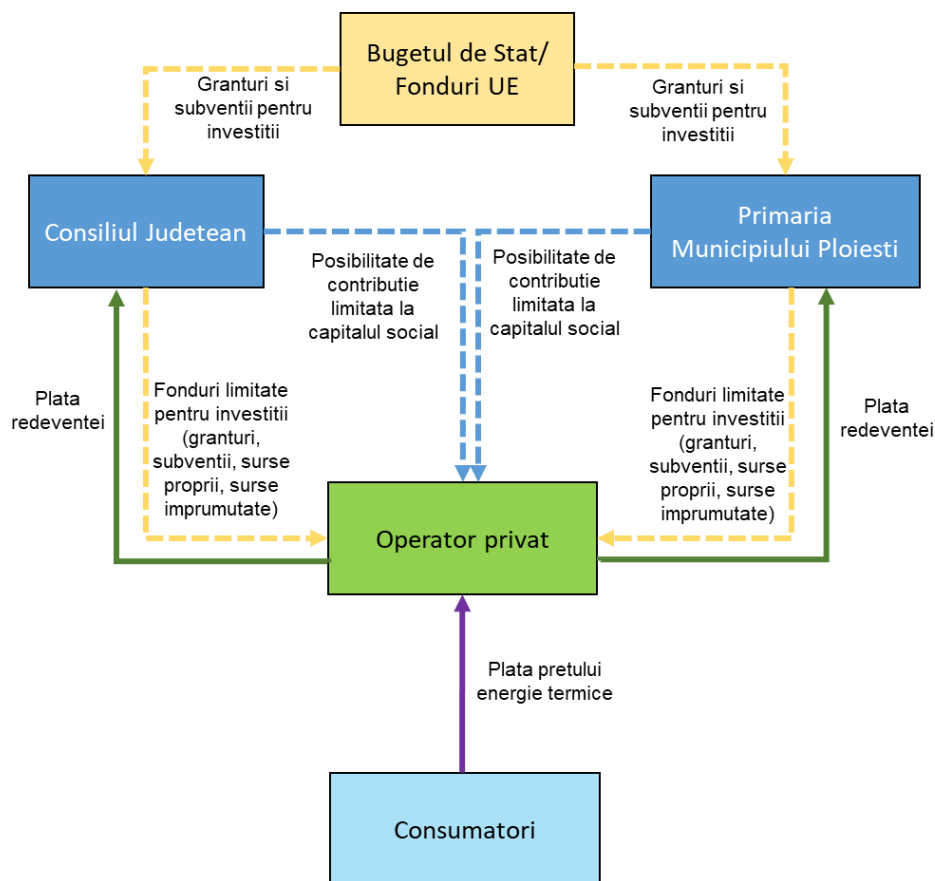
Bugetul de Stat/ Fonduri UE

Granturi si subventii pentru investitii

Granturi si subventii pentru investitii

Consiliul Judetean

Primaria Municipiului Ploiesti

Posibilitate de contributie limitata la capitalul social

Posibilitate de contributie limitata la capitalul social

Plata redeventei

Fonduri limitate pentru investitii (granturi, subventii, surse proprii, surse imprumutate)

Fonduri limitate pentru investitii (granturi, subventii, surse proprii, surse imprumutate)

Plata redeventei

Operator privat

Plata pretului energie termice

Consumatori